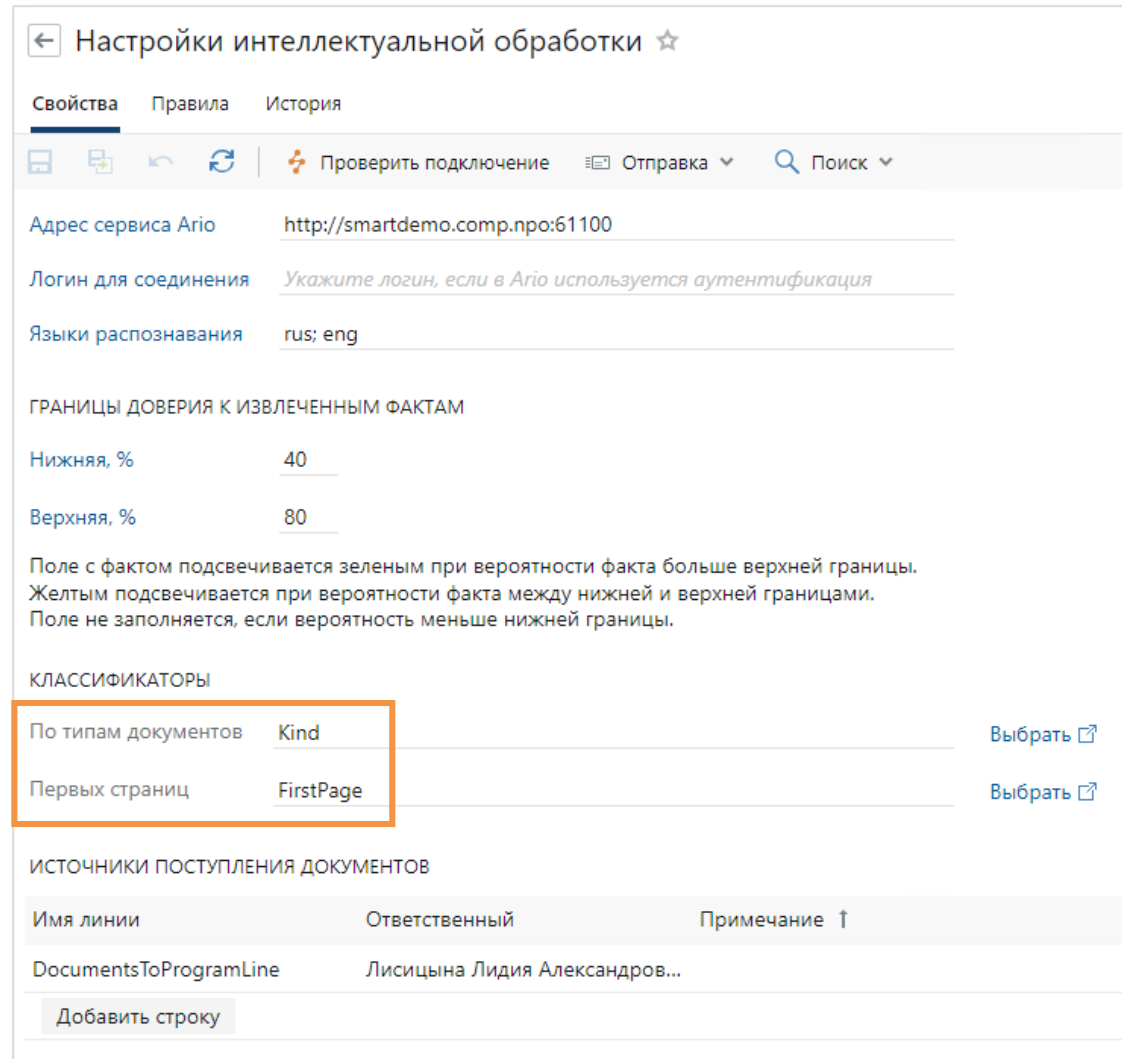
Настройки интеллектуальной обработки ☆

Свойства Правила История

Проверить подключение Отправка Поиск

Адрес сервиса Ario http://smartdemo.comp.npo:61100

Логин для соединения Укажите логин, если в Ario используется аутентификация

Языки распознавания rus; eng

ГРАНИЦЫ ДОВЕРИЯ К ИЗВЛЕЧЕННЫМ ФАКТАМ

Нижняя, % 40

Верхняя, % 80

Поле с фактом подсвечивается зеленым при вероятности факта больше верхней границы. Желтым подсвечивается при вероятности факта между нижней и верхней границами. Поле не заполняется, если вероятность меньше нижней границы.

КЛАССИФИКАТОРЫ

По типам документов Kind Выбрать

Первых страниц FirstPage Выбрать

ИСТОЧНИКИ ПОСТУПЛЕНИЯ ДОКУМЕНТОВ

| Имя линии | Ответственный | Примечание |
|---|---|---|
| DocumentsToProgramLine | Лисицына Лидия Александров... | |

Добавить строку